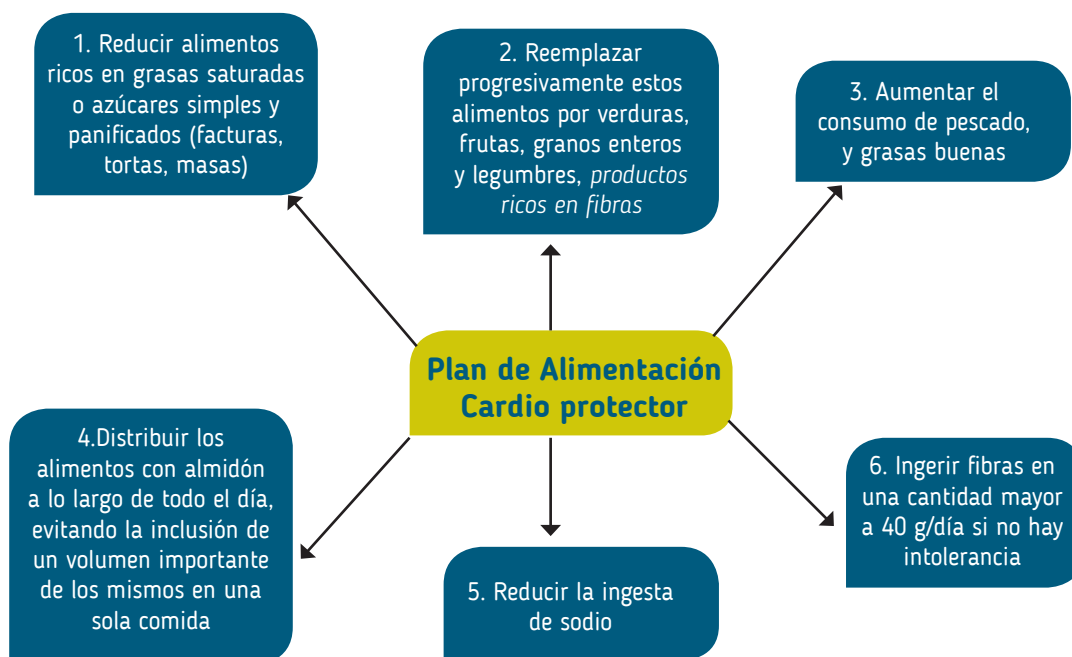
1. Reducir alimentos ricos en grasas saturadas o azúcares simples y panificados (facturas, tortas, masas)

2. Reemplazar progresivamente estos alimentos por verduras, frutas, granos enteros y legumbres, *productos ricos en fibras*

3. Aumentar el consumo de pescado, y grasas buenas

Plan de Alimentación Cardio protector

4.Distribuir los alimentos con almidón a lo largo de todo el día, evitando la inclusión de un volumen importante de los mismos en una sola comida

5. Reducir la ingesta de sodio

6. Ingerir fibras en una cantidad mayor a 40 g/día si no hay intolerancia